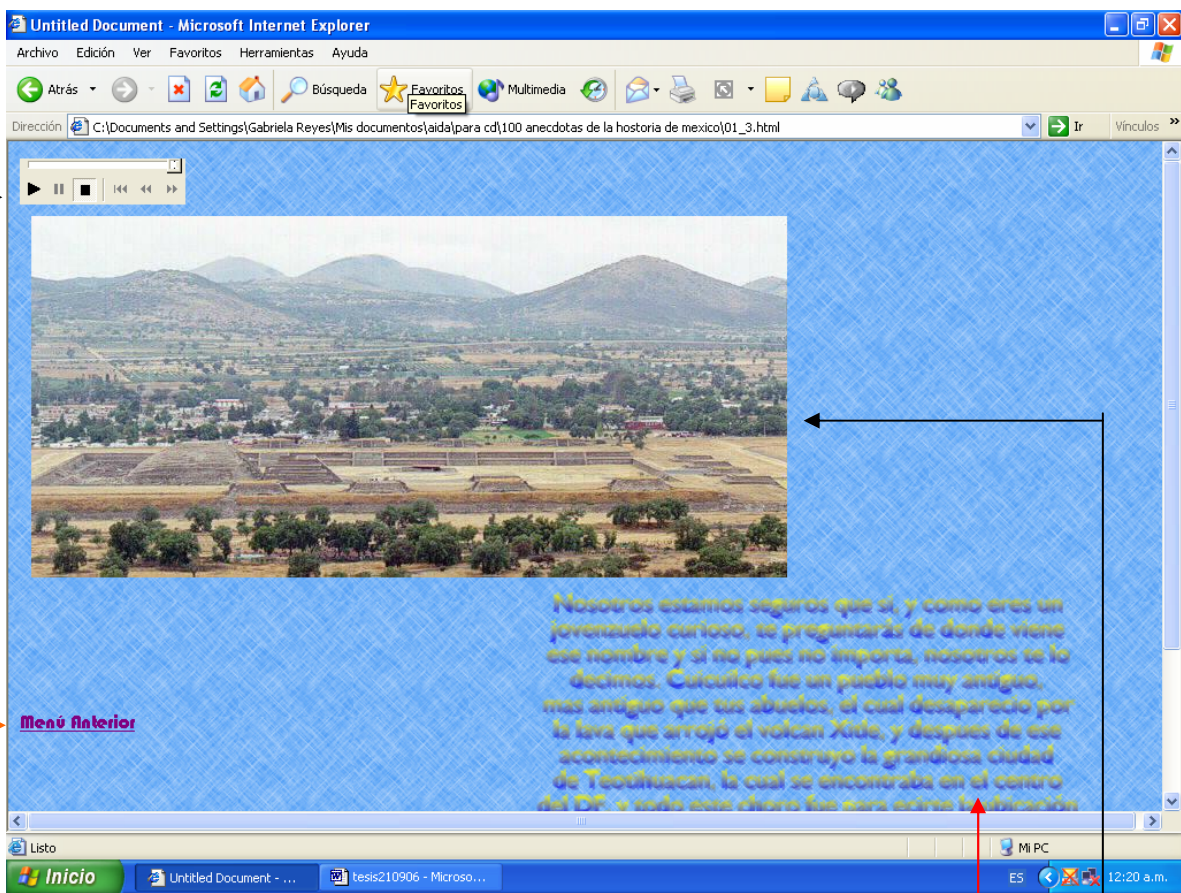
Untitled Document - Microsoft Internet Explorer

Archivo Edición Ver Favoritos Herramientas Ayuda

Atrás Búsqueda Favoritos Multimedia

Favoritos

Dirección C:\Documents and Settings\Gabriela Reyes\Mis documentos\aida\para cd\100 anecdotas de la hostoria de mexico\01_3.html Ir Vínculos

Nosotros estamos seguros que sí, y como eres un jovenzuelo curioso, te preguntarás de donde viene ese nombre y si no pues no importa, nosotros te lo decimos. Cuicuilco fue un pueblo muy antiguo, mas antiguo que tus abuelos, el cual desapareció por la lava que arrojó el volcan Xitle, y despues de ese acontecimiento se construyo la grandiosa ciudad de Teotihuacan, la cual se encontraba en el centro del DF, y todo este choro fue para echar la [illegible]

Menú Anterior

Listo

Mi PC

Inicio Untitled Document - ... tesis210906 - Microso...

ES 12:20 a.m.